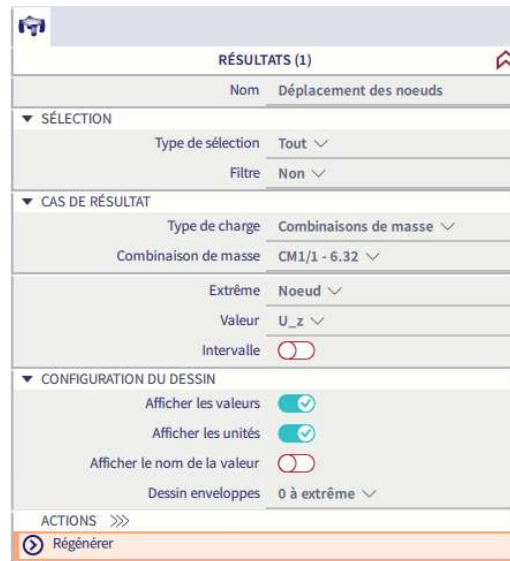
RÉSULTATS (1)

Nom Déplacement des noeuds

SÉLECTION

Type de sélection Tout

Filtre Non

CAS DE RÉSULTAT

Type de charge Combinaisons de masse

Combinaison de masse CM1/1 - 6.32

Extrême Noeud

Valeur U_z

Intervalle

CONFIGURATION DU DESSIN

Afficher les valeurs

Afficher les unités

Afficher le nom de la valeur

Dessin enveloppes 0 à extrême

ACTIONS

Régénérer